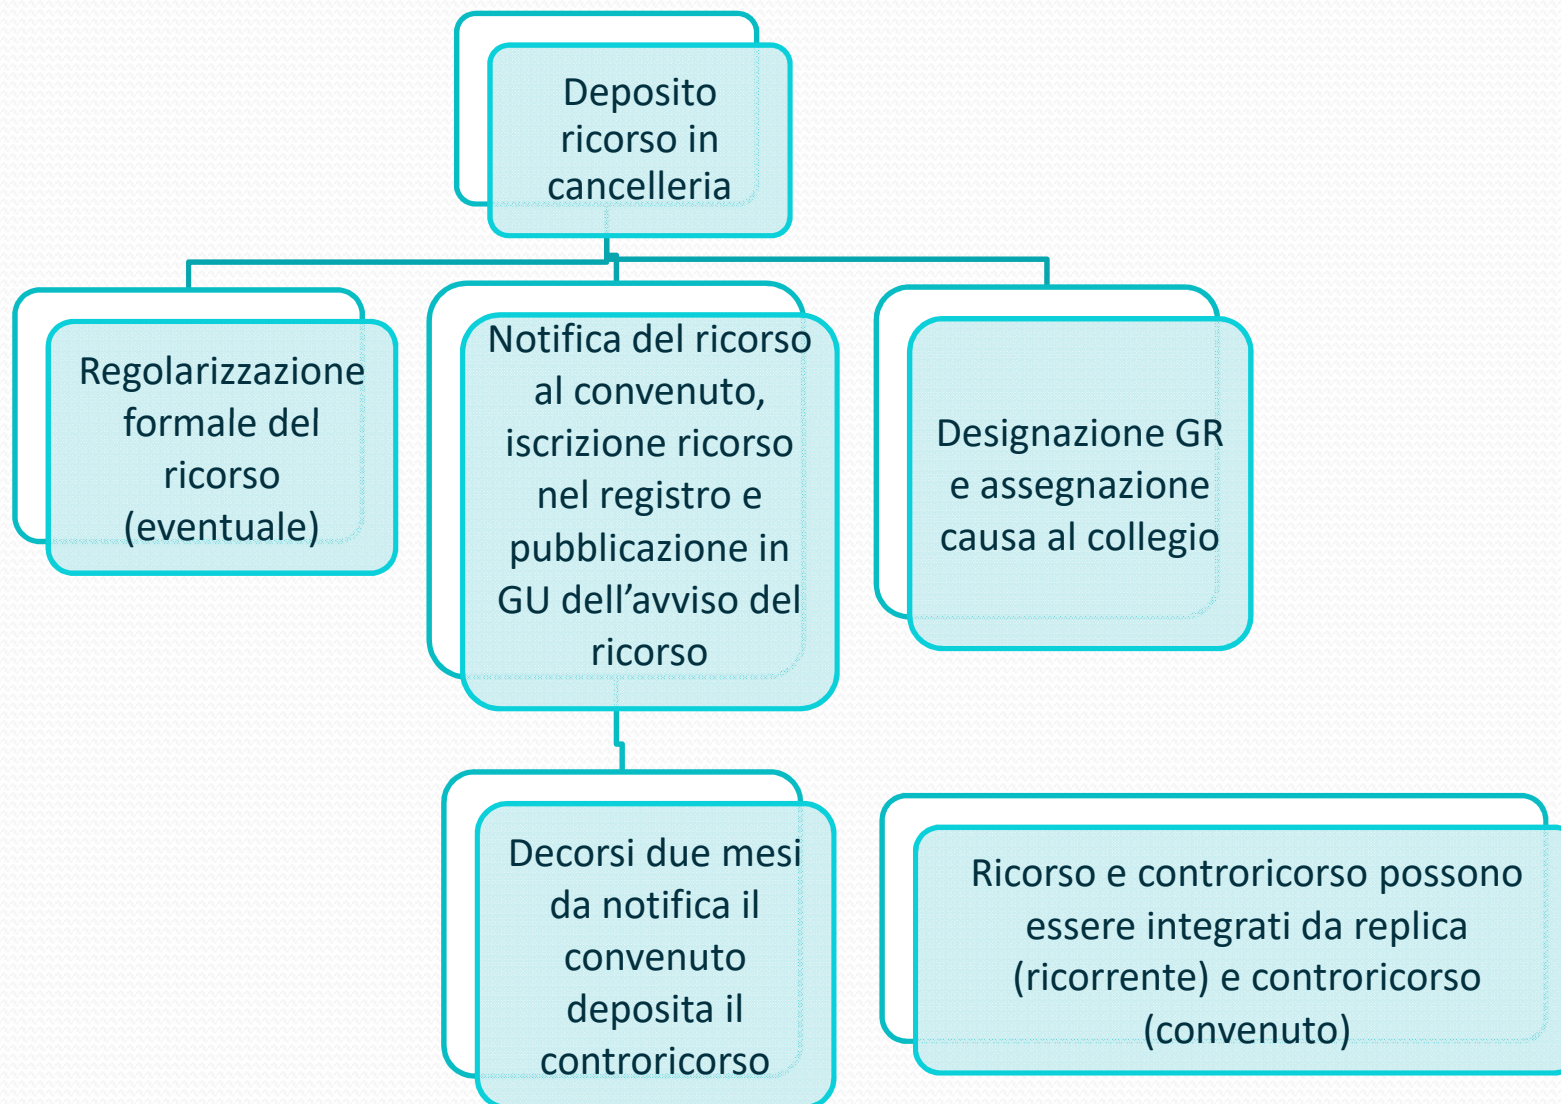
Deposito ricorso in cancelleria

Regolarizzazione formale del ricorso (eventuale)

Notifica del ricorso al convenuto, iscrizione ricorso nel registro e pubblicazione in GU dell’avviso del ricorso

Designazione GR e assegnazione causa al collegio

Decorsi due mesi da notifica il convenuto deposita il controricorso

Ricorso e controricorso possono essere integrati da replica (ricorrente) e controricorso (convenuto)